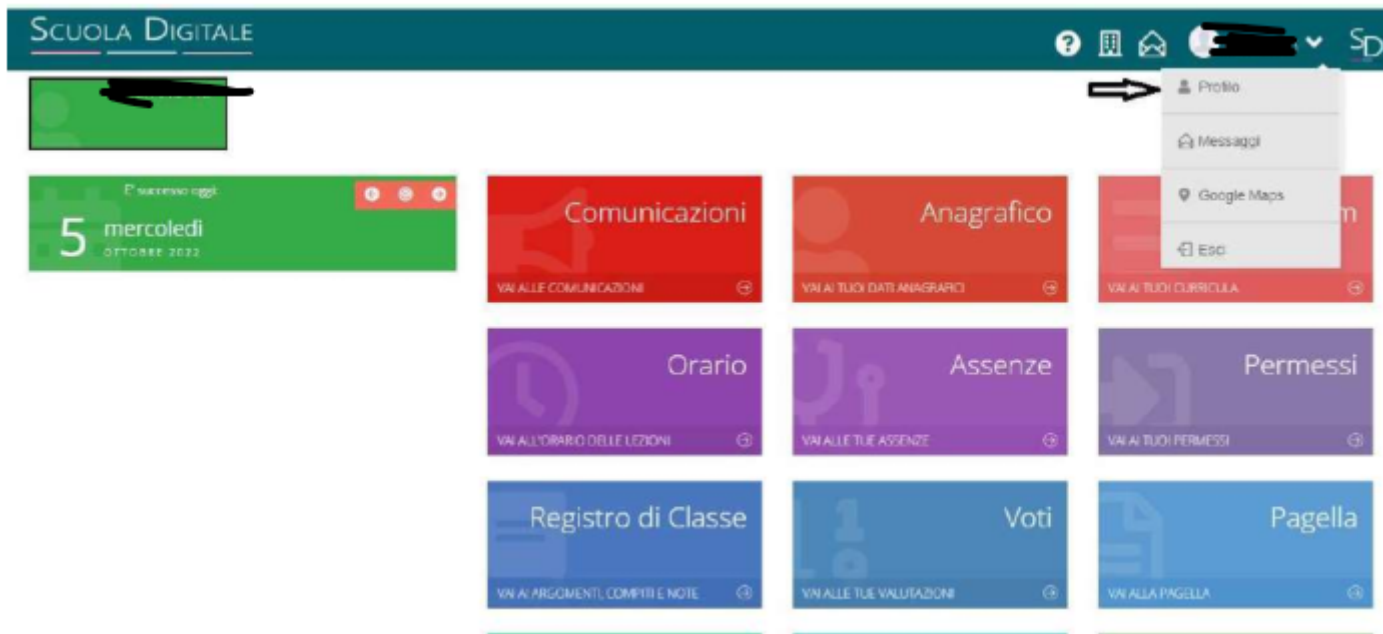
SCUOLA DIGITALE

SD

Profilo

Messaggi

Google Maps

Esci

E' successo oggi

5 mercoledi
OTTOBRE 2022

Comunicazioni
VAI ALLE COMUNICAZIONI

Anagrafico
VAI AI TUOI DATI ANAGRAFICI

m
VAI AI TUOI CURRICULA

Orario
VAI ALL'ORARIO DELLE LEZIONI

Assenze
VAI ALLE TUE ASSENZE

Permessi
VAI AI TUOI PERMESSI

Registro di Classe
VAI AI ARGOMENTI, COMPITI E NOTE

Voti
VAI ALLE TUE VALUTAZIONI

Pagella
VAI ALLA PAGELLA